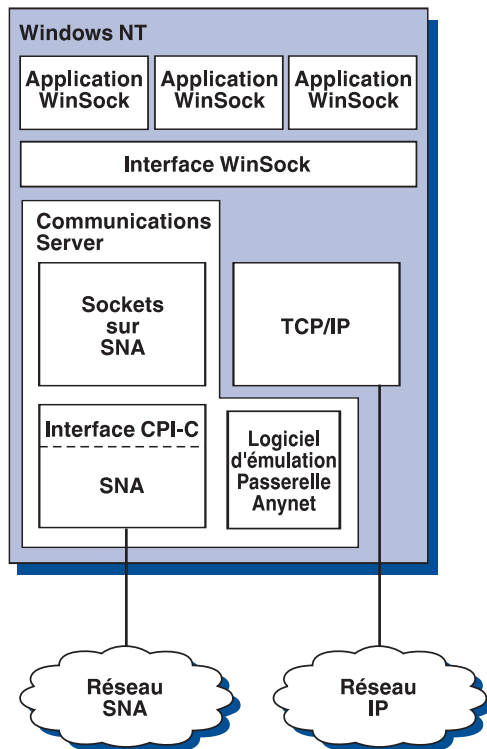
Windows NT

Application WinSock

Application WinSock

Application WinSock

Interface WinSock

Communications Server

Sockets sur SNA

TCP/IP

Interface CPI-C

SNA

Logiciel d'émulation Passerelle Anynet

Réseau SNA

Réseau IP